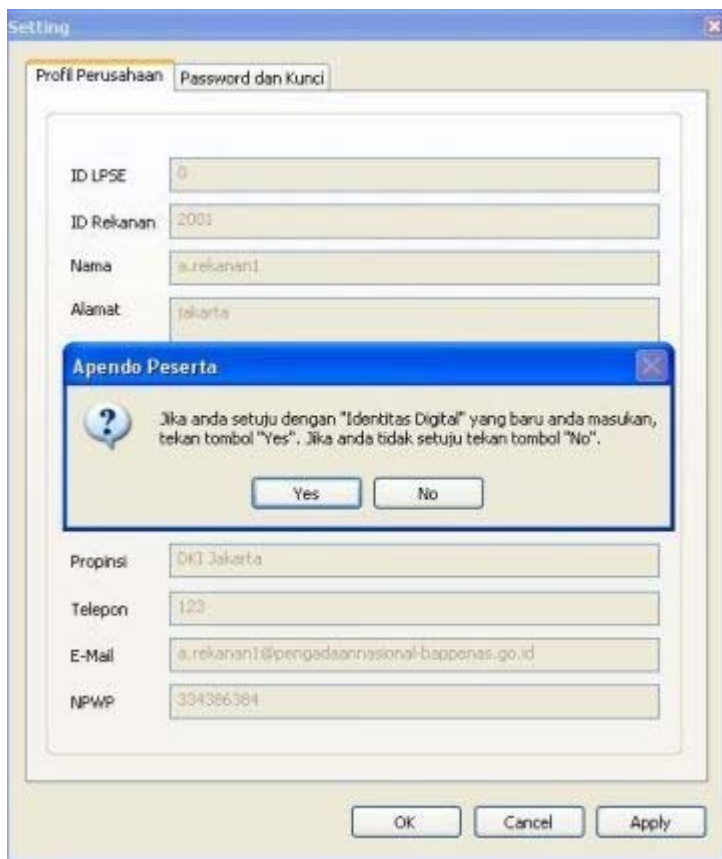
Setting

Profil Perusahaan | Password dan Kunci

ID LPSE 0

ID Rekanan 2001

Nama a.rekanan1

Alamat jakarta

Apendo Peserta

Jika anda setuju dengan "Identitas Digital" yang baru anda masukan, tekan tombol "Yes". Jika anda tidak setuju tekan tombol "No".

Yes No

Propinsi DKI Jakarta

Telepon 123

E-Mail a.rekanan1@pengadaannasional-bappenas.go.id

NPWP 334386384

OK Cancel Apply